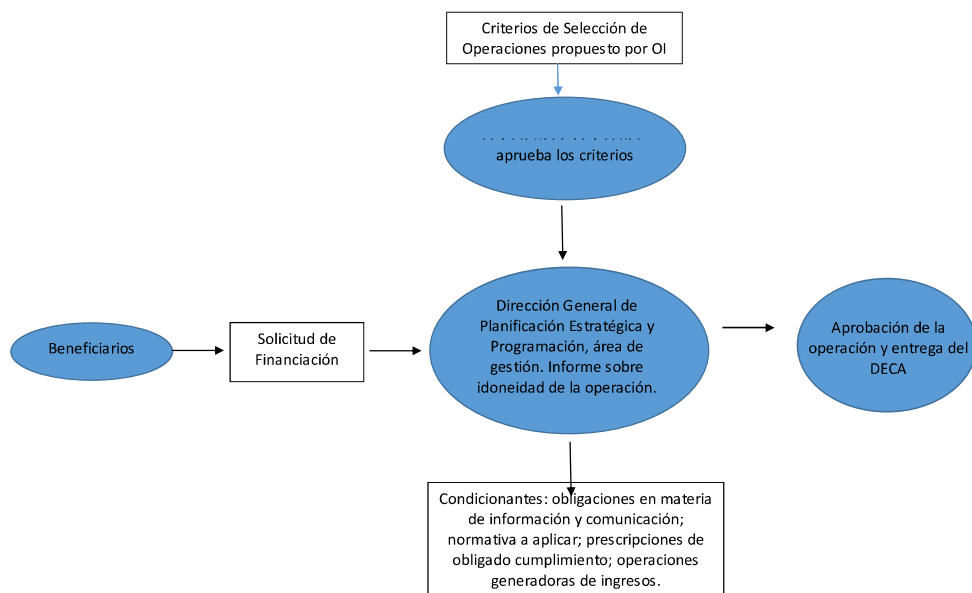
Criterios de Selección de Operaciones propuesto por OI

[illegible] aprueba los criterios

Beneficiarios

Solicitud de Financiación

Dirección General de Planificación Estratégica y Programación, área de gestión. Informe sobre idoneidad de la operación.

Aprobación de la operación y entrega del DECA

Condicionantes: obligaciones en materia de información y comunicación; normativa a aplicar; prescripciones de obligado cumplimiento; operaciones generadoras de ingresos.